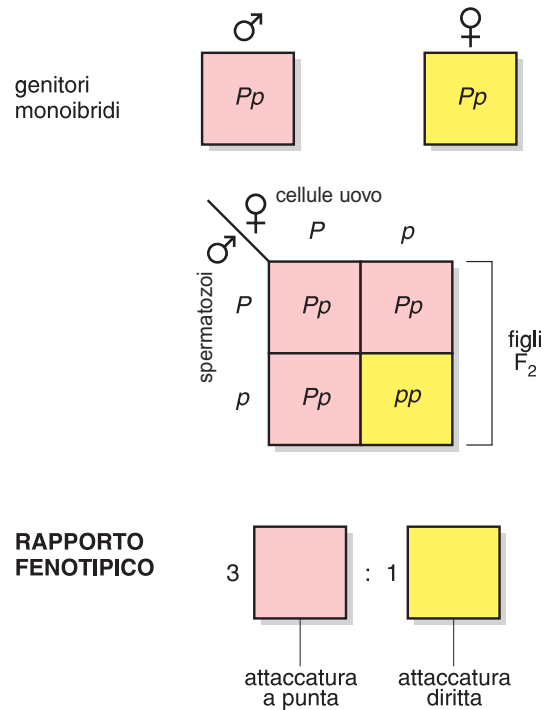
♂ ♀

genitori monoibridi

Pp

Pp

♀ cellule uovo

♂

spermatozoi

| | P | p |
|---|---|---|
| P | Pp | Pp |
| p | Pp | pp |

figli $F_2$

RAPPORTO FENOTIPICO

3 : 1

attaccatura a punta

attaccatura diritta